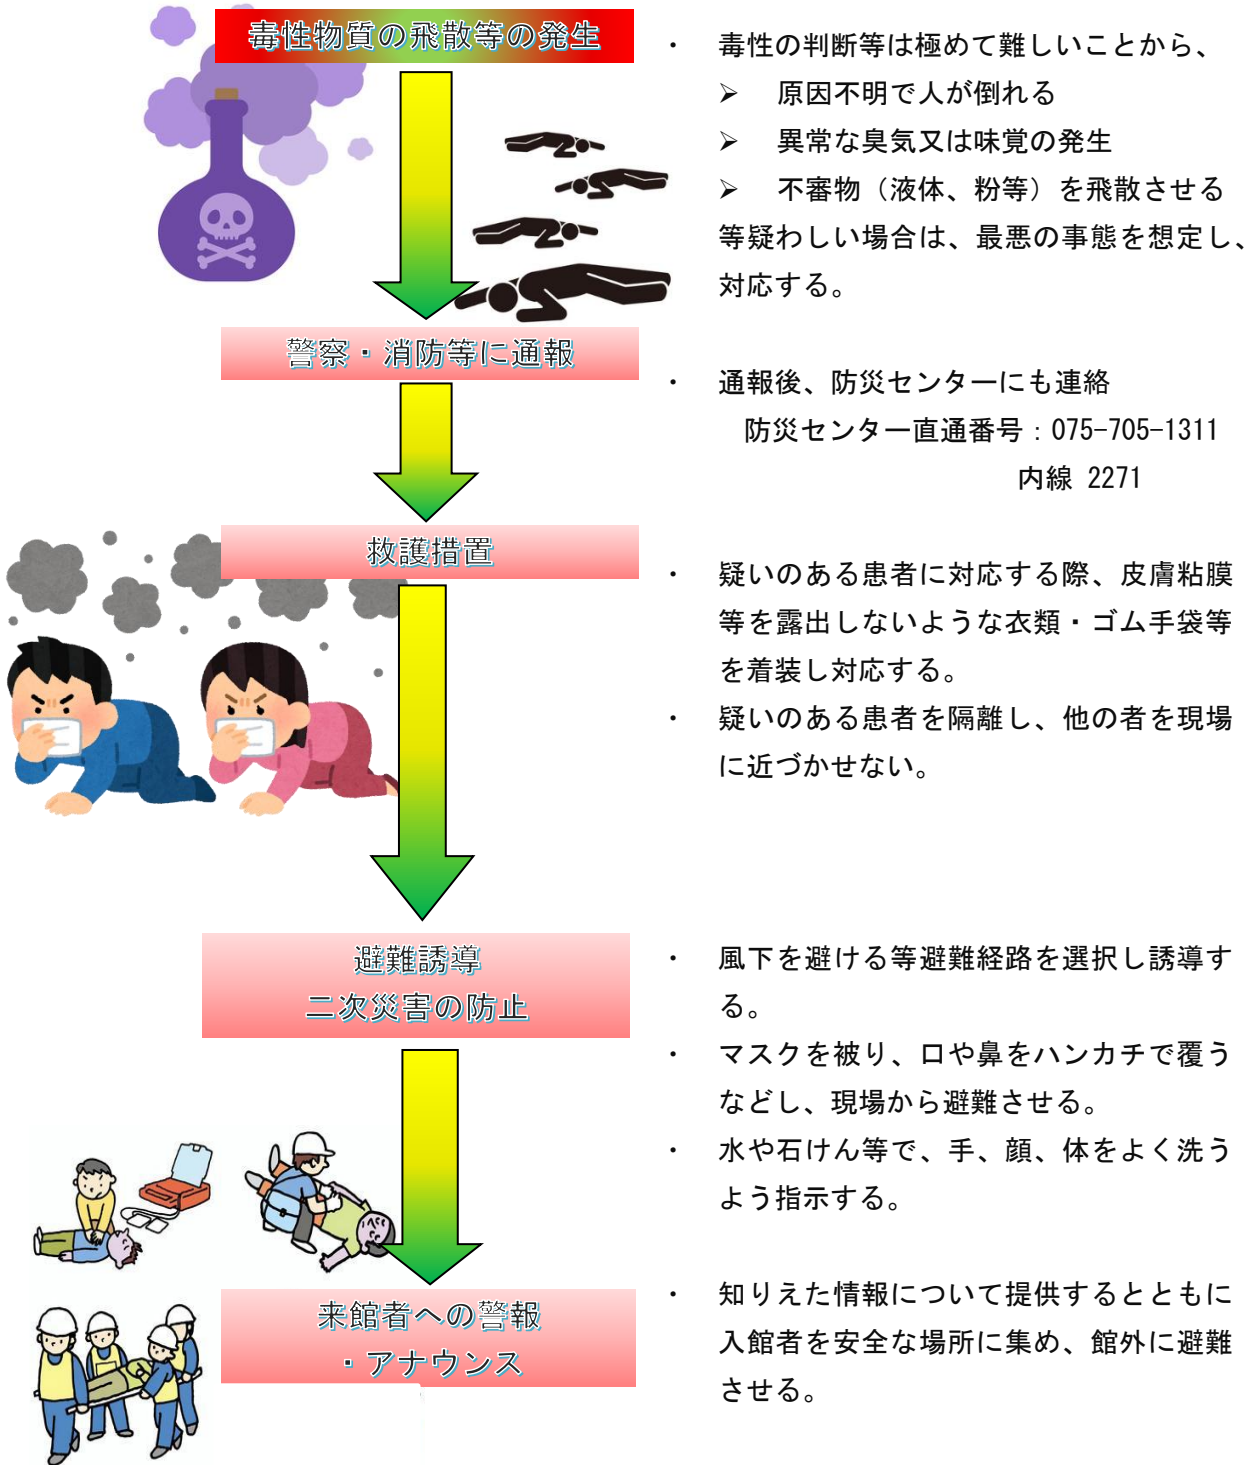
毒性物質の飛散等の発生

・ 毒性の判断等は極めて難しいことから、
➢ 原因不明で人が倒れる
➢ 異常な臭気又は味覚の発生
➢ 不審物（液体、粉等）を飛散させる
等疑わしい場合は、最悪の事態を想定し、対応する。

警察・消防等に通報

・ 通報後、防災センターにも連絡
防災センター直通番号：075-705-1311
内線 2271

救護措置

・ 疑いのある患者に対応する際、皮膚粘膜等を露出しないような衣類・ゴム手袋等を着装し対応する。
・ 疑いのある患者を隔離し、他の者を現場に近づかせない。

避難誘導
二次災害の防止

・ 風下を避ける等避難経路を選択し誘導する。
・ マスクを被り、口や鼻をハンカチで覆うなどし、現場から避難させる。
・ 水や石けん等で、手、顔、体をよく洗うよう指示する。

来館者への警報
・アナウンス

・ 知りえた情報について提供するとともに入館者を安全な場所に集め、館外に避難させる。